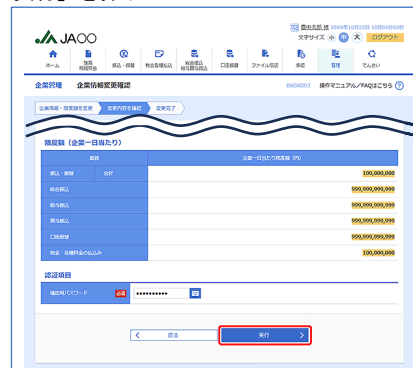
JAOO

農中花子 様 20XX年10月22日 10時00分00秒

文字サイズ 小 中 大 ログアウト

ホーム 残高・明細照会 振込・振替 税金各種払込 税金各種・給与振込 口座振替 ファイル伝送 承認 管理 でんさい

企業管理 企業情報変更確認 BKGK003 操作マニュアル/FAQはこちら

企業情報・限度額を変更 変更内容を確認 変更完了

限度額（企業一日当たり）

| 業務 | | 企業一日当たり限度額（円） |
|---|---|---|
| 振込・振替 | 合計 | 100,000,000 |
| 総合振込 | | 999,999,999,999 |
| 給与振込 | | 999,999,999,999 |
| 賞与振込 | | 999,999,999,999 |
| 口座振替 | | 999,999,999,999 |
| 税金・各種料金の払込み | | 100,000,000 |

認証項目

確認用パスワード 必須 ••••••••••

戻る 実行